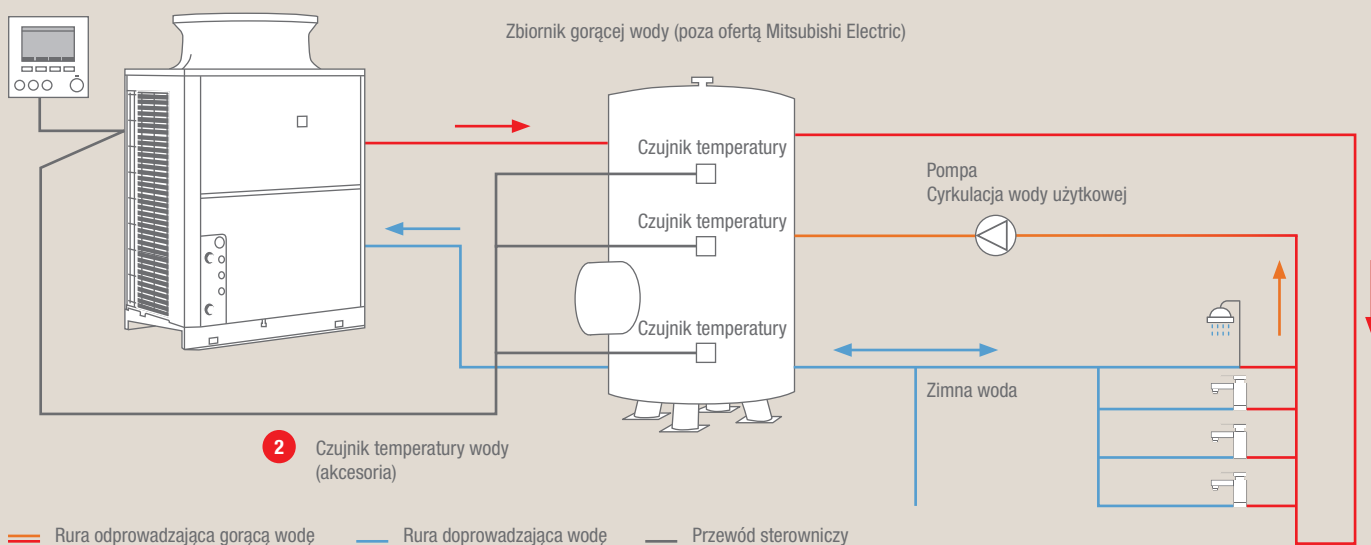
Zbiornik gorącej wody (poza ofertą Mitsubishi Electric)

Czujnik temperatury

Czujnik temperatury

Czujnik temperatury

Pompa
Cyrkulacja wody użytkowej

Zimna woda

2 Czujnik temperatury wody (akcesoria)

Rura odprowadzająca gorącą wodę
Rura doprowadzająca wodę
Przewód sterowniczy